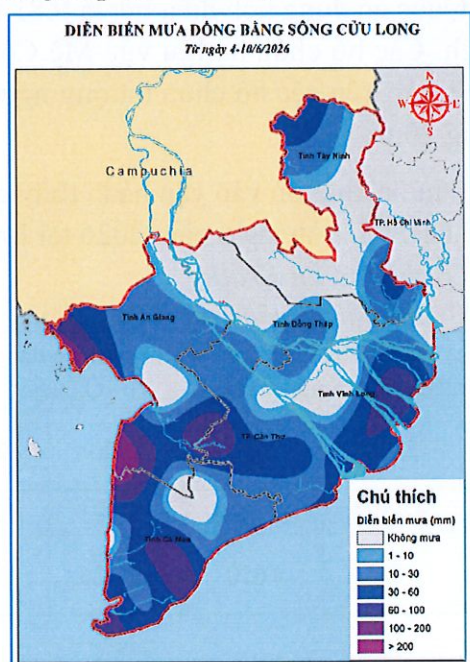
DIỄN BIẾN MƯA ĐỒNG BẰNG SÔNG CỬU LONG
Từ ngày 4-10/6/2026

N
W E
S

Campuchia

Tỉnh Tây Ninh

TP. Hồ Chí Minh

Tỉnh An Giang

Tỉnh Đồng Tháp

Tỉnh Vĩnh Long

TP. Cần Thơ

Tỉnh Cà Mau

Chú thích
Diễn biến mưa (mm)
Không mưa
1 - 10
10 - 30
30 - 60
60 - 100
100 - 200
> 200